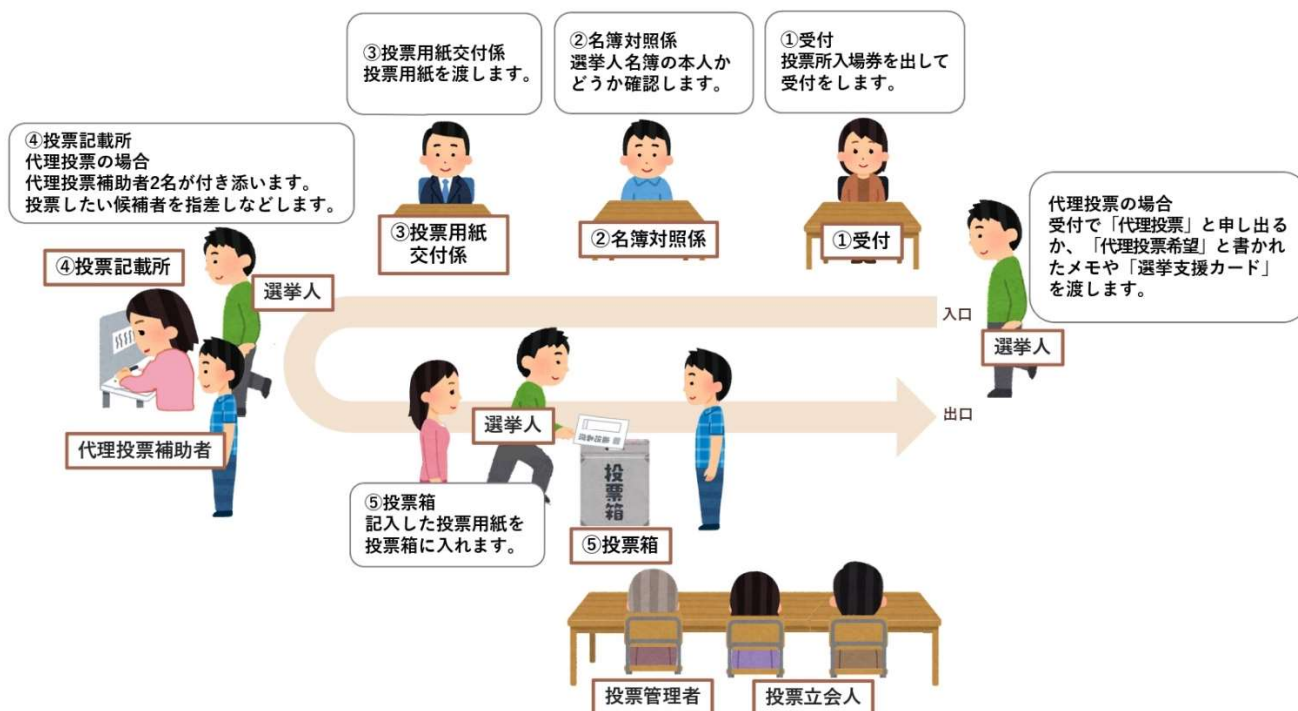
③投票用紙交付係
投票用紙を渡します。

②名簿対照係
選挙人名簿の本人かどうか確認します。

①受付
投票所入場券を出して受付をします。

④投票記載所
代理投票の場合
代理投票補助者2名が付き添います。
投票したい候補者を指差しなどします。

③投票用紙交付係

②名簿対照係

①受付

代理投票の場合
受付で「代理投票」と申し出るか、「代理投票希望」と書かれたメモや「選挙支援カード」を渡します。

④投票記載所

選挙人

入口

選挙人

出口

選挙人

代理投票補助者

投票箱

⑤投票箱
記入した投票用紙を投票箱に入れます。

⑤投票箱

投票管理者

投票立会人